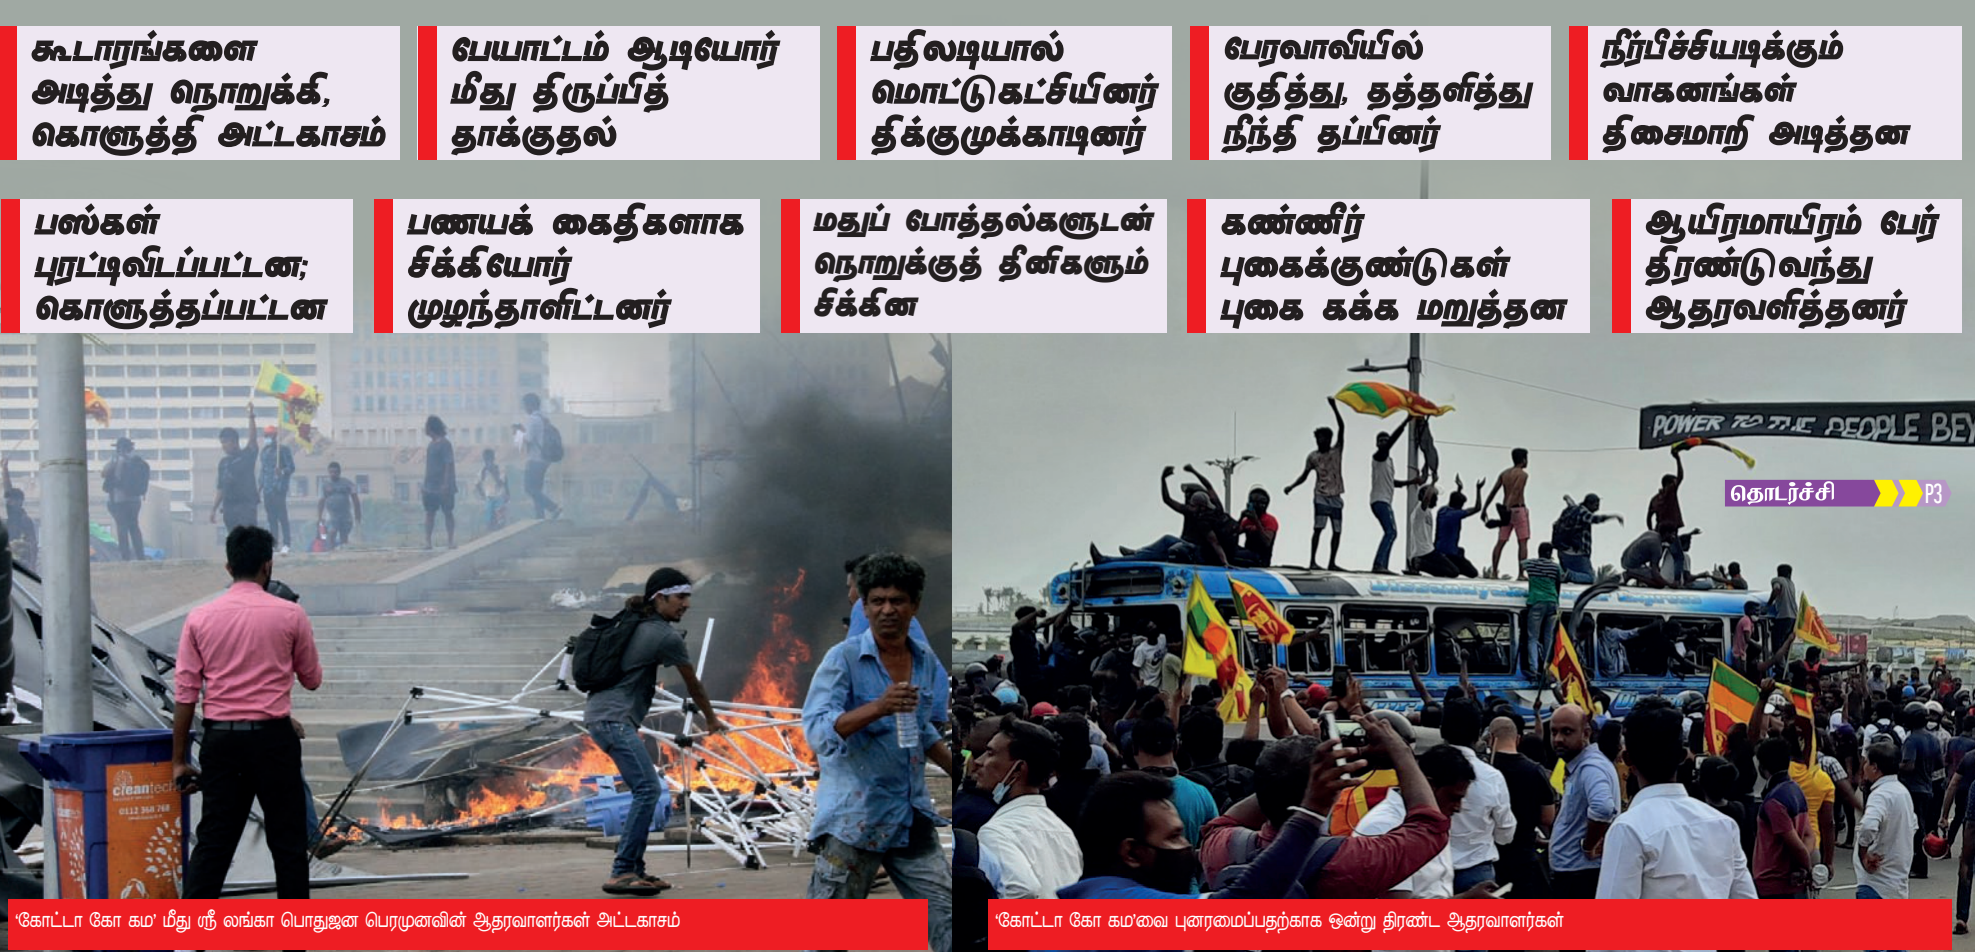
கூடாரங்களை அடித்து நொறுக்கி, கொளுத்தி அட்டகாசம்

பேயாட்டம் ஆடியோர் மீது திருப்பித் தாக்குதல்

பதிலடியால் மொட்டுகட்சியினர் திக்குமுக்காடினர்

பேரவாவியில் குதித்து, தத்தளித்து நீந்தி தப்பினர்

நீர்பீச்சியடிக்கும் வாகனங்கள் திசைமாறி அடித்தன

பஸ்கள் புரட்டிவிடப்பட்டன; கொளுத்தப்பட்டன

பணயக் கைதிகளாக சிக்கியோர் முழந்தாளிட்டனர்

மதுப் போத்தல்களுடன் நொறுக்குத் தீனிகளும் சிக்கின

கண்ணீர் புகைக்குண்டுகள் புகை கக்க மறுத்தன

ஆயிரமாயிரம் பேர் திரண்டுவந்து ஆதரவளித்தனர்

cleantech 0112 364 768

POWER TO THE PEOPLE BEY

தொடர்ச்சி P3

'கோட்டா கோ கம' மீது ஸ்ரீ லங்கா பொதுஜன பெரமுனவின் ஆதரவாளர்கள் அட்டகாசம்

'கோட்டா கோ கம'வை புனரமைப்பதற்காக ஒன்று திரண்ட ஆதரவாளர்கள்